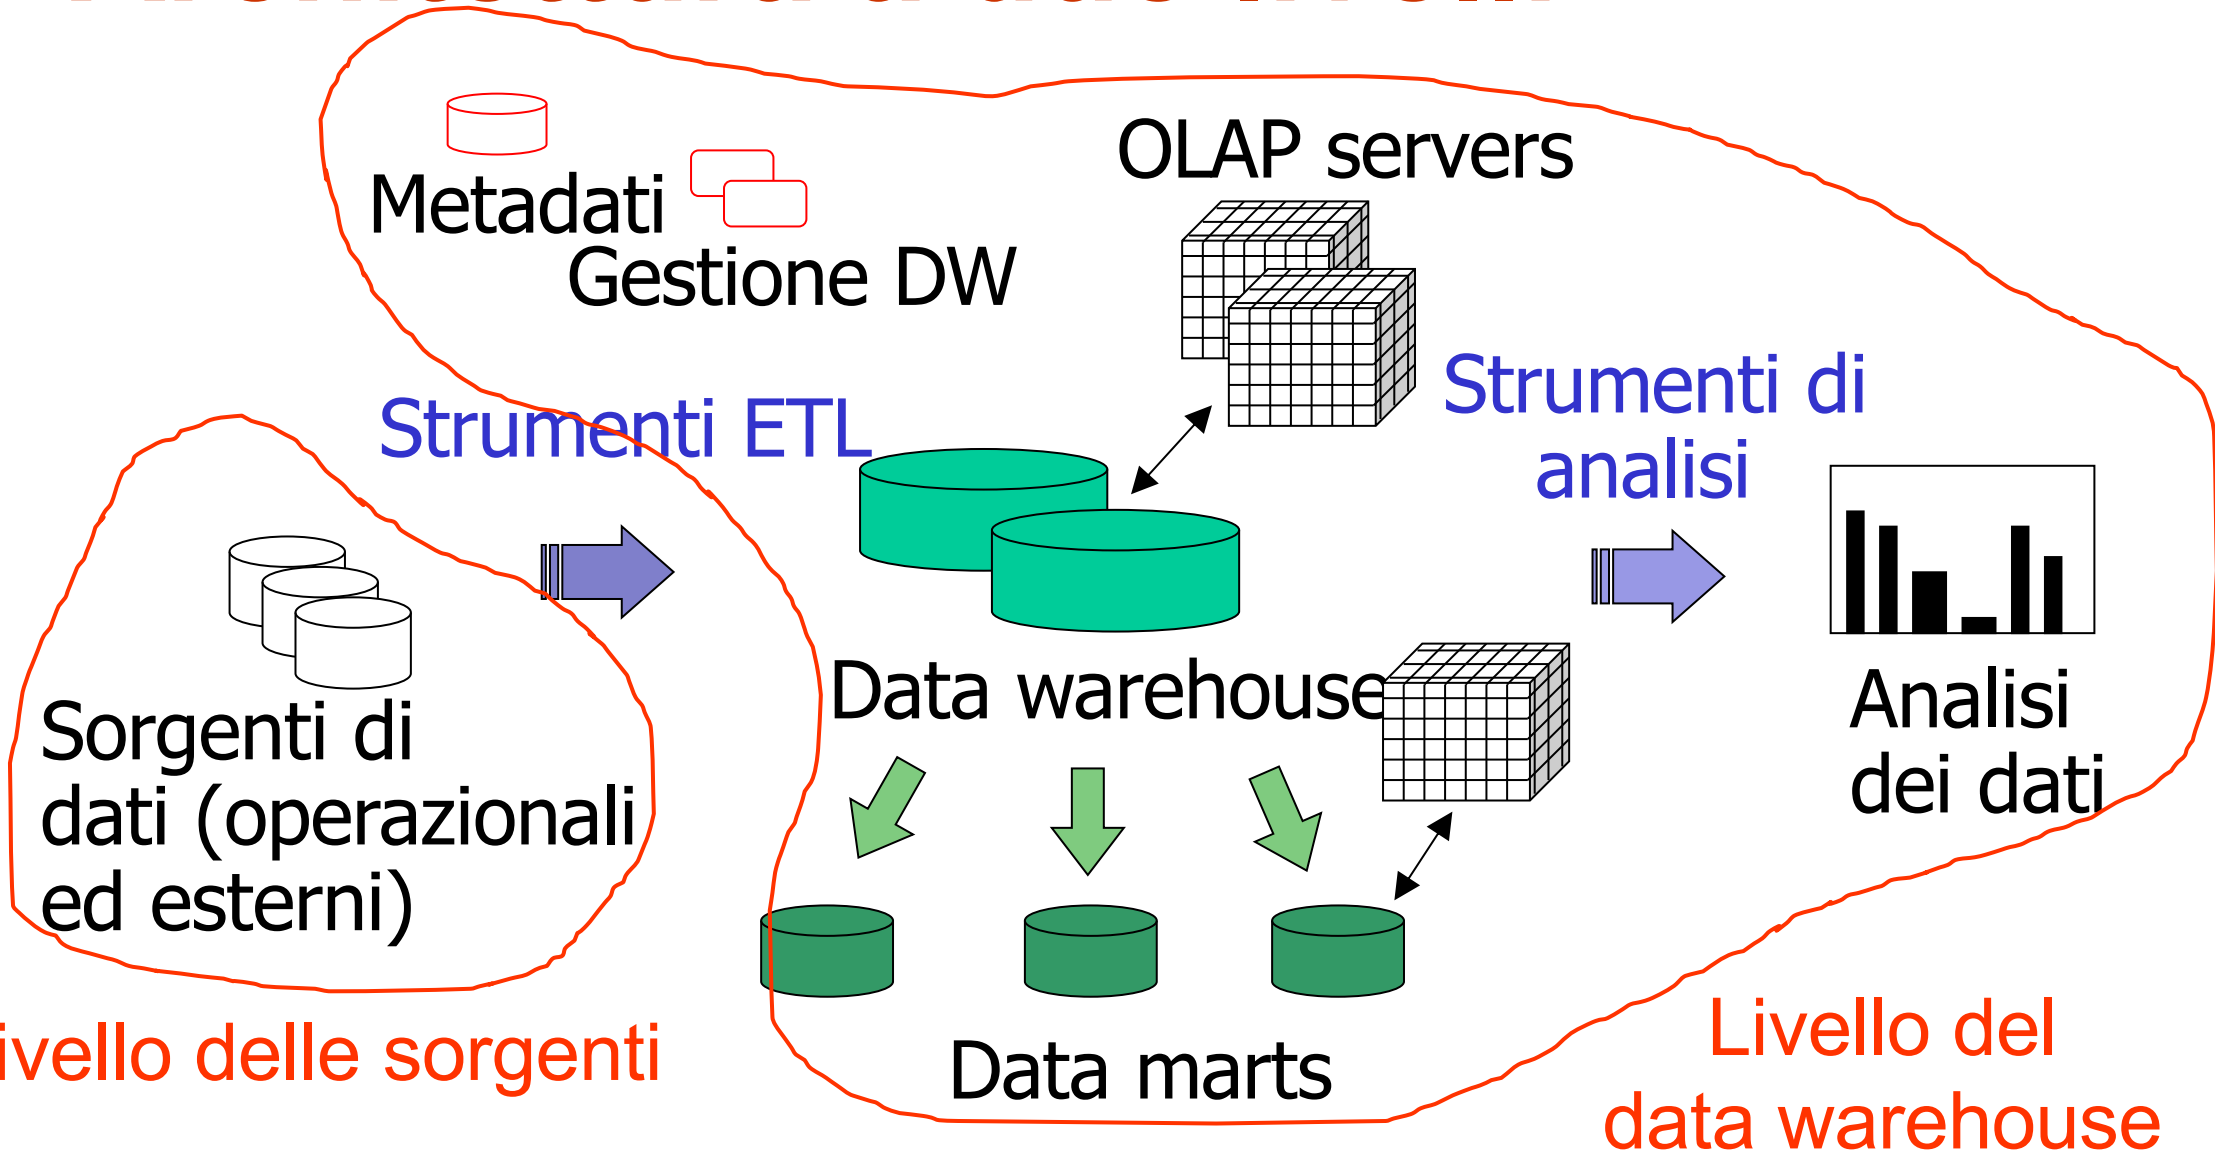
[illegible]

Metadati

Gestione DW

OLAP servers

Strumenti ETL

Strumenti di analisi

Sorgenti di dati (operazionali ed esterni)

Data warehouse

Analisi dei dati

Data marts

ivello delle sorgenti

Livello del data warehouse